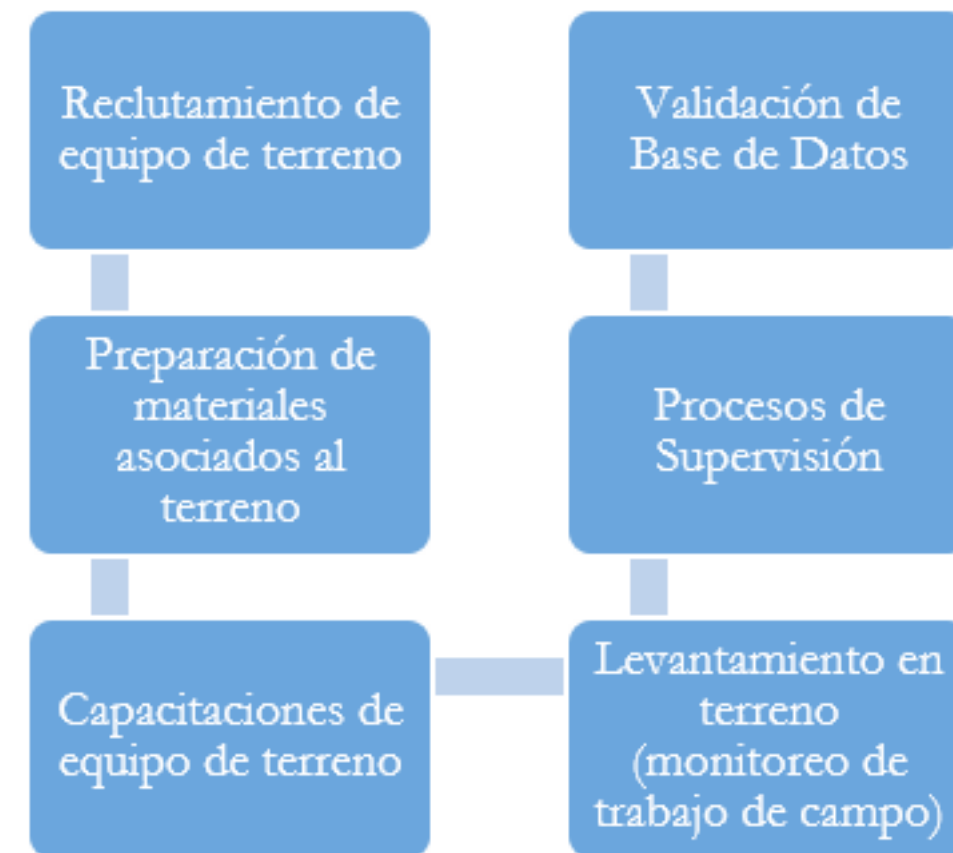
Reclutamiento de equipo de terreno

Preparación de materiales asociados al terreno

Capacitaciones de equipo de terreno

Levantamiento en terreno (monitoreo de trabajo de campo)

Procesos de Supervisión

Validación de Base de Datos